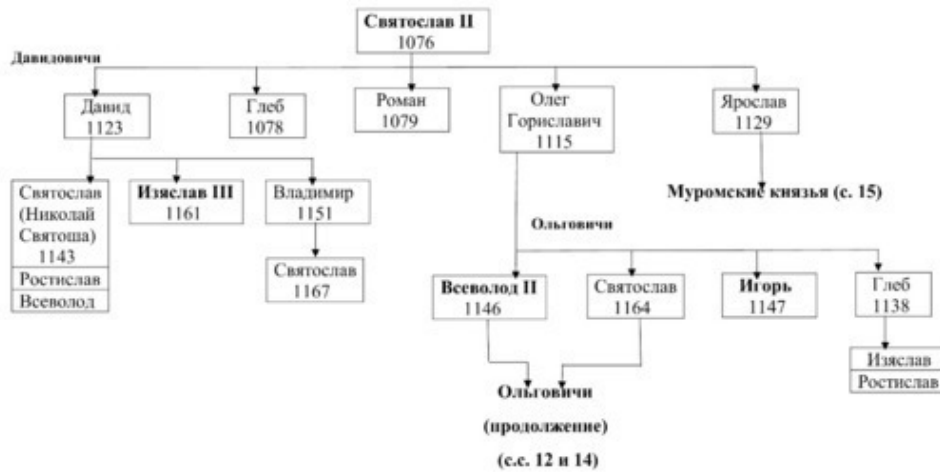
Святослав II
1076

Давидовичи

Давид
1123

Глеб
1078

Роман
1079

Олег
Горислав­ич
1115

Ярослав
1129

Муромские князья (с. 15)

Святослав
(Николай
Святоша)
1143

Ростислав

Всеволод

Изяслав III
1161

Владимир
1151

Святослав
1167

Ольговичи

Всеволод II
1146

Святослав
1164

Игорь
1147

Глеб
1138

Изяслав

Ростислав

Ольговичи

(продолжение)

(с.с. 12 и 14)